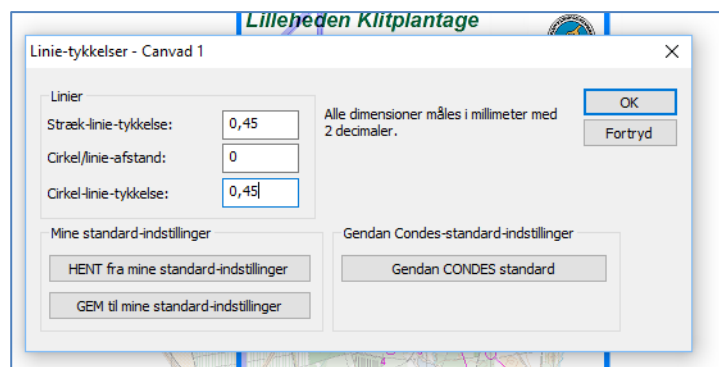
Lilleheden Klitplantage

Linie-tykkelser - Canvad 1

Linier

Stræk-linie-tykkelse: 0,45

Cirkel/linie-afstand: 0

Cirkel-linie-tykkelse: 0,45

Alle dimensioner måles i millimeter med 2 decimaler.

OK

Fortryd

Mine standard-indstillinger

HENT fra mine standard-indstillinger

GEM til mine standard-indstillinger

Gendan Condes-standard-indstillinger

Gendan CONDES standard